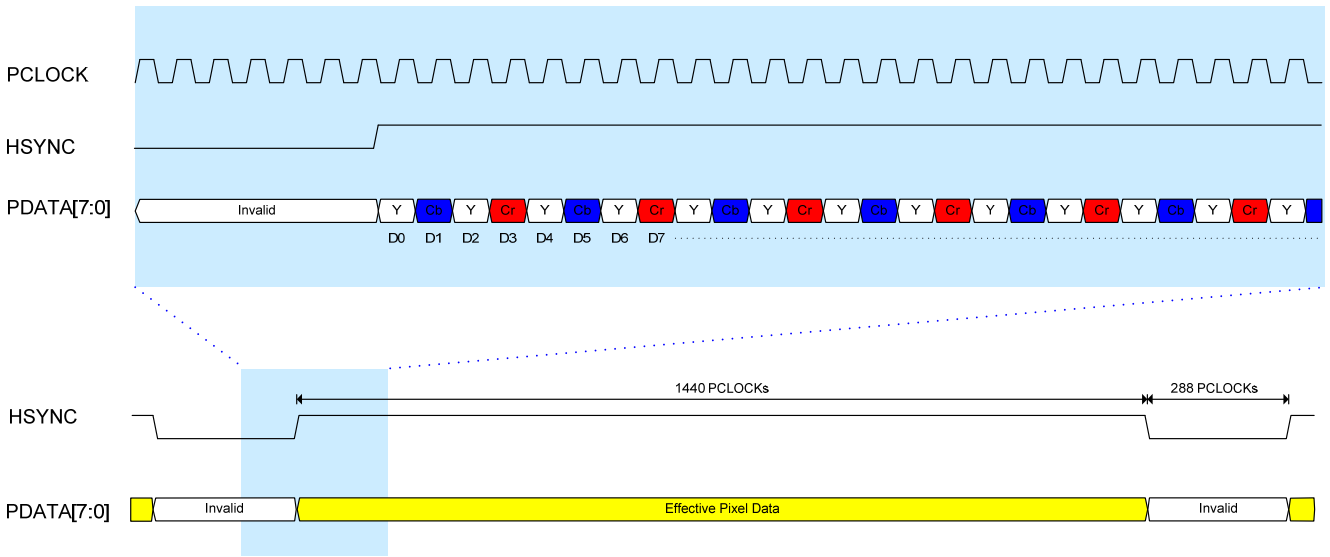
PCLOCK

HSYNC

PDATA[7:0]

Invalid
Y Cb Y Cr Y Cb Y Cr Y Cb Y Cr Y Cb Y Cr Y Cb Y Cr Y Cb Y Cr Y

D0 D1 D2 D3 D4 D5 D6 D7

1440 PCLOCKs
288 PCLOCKs

HSYNC

PDATA[7:0]

Invalid
Effective Pixel Data
Invalid